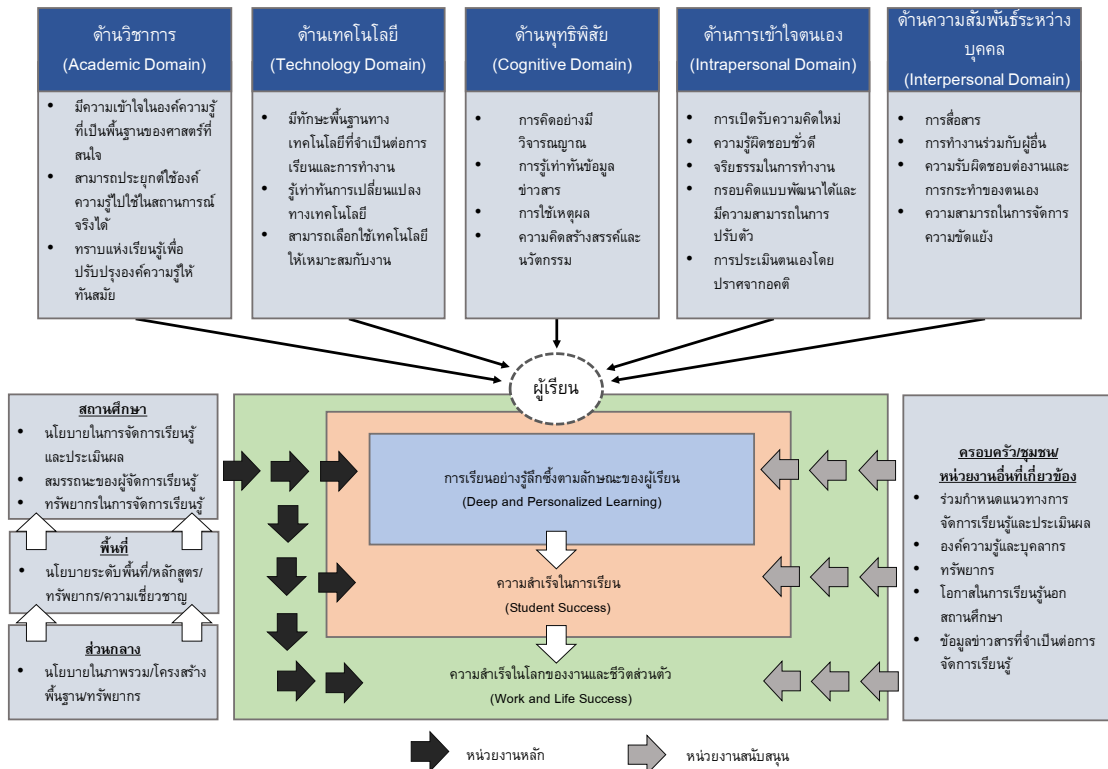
ด้านวิชาการ
(Academic Domain)

- มีความเข้าใจในองค์ความรู้ที่เป็นพื้นฐานของศาสตร์ที่สนใจ
- สามารถประยุกต์ใช้องค์ความรู้ไปใช้ในสถานการณ์จริงได้
- ทราบแห่งเรียนรู้เพื่อปรับปรุงองค์ความรู้ให้ทันสมัย

ด้านเทคโนโลยี
(Technology Domain)

- มีทักษะพื้นฐานทางเทคโนโลยีที่จำเป็นต่อการเรียนและการทำงาน
- รู้เท่าทันการเปลี่ยนแปลงทางเทคโนโลยี
- สามารถเลือกใช้เทคโนโลยีให้เหมาะสมกับงาน

ด้านพุทธิพิสัย
(Cognitive Domain)

- การคิดอย่างมีวิจารณญาณ
- การรู้เท่าทันข้อมูลข่าวสาร
- การใช้เหตุผล
- ความคิดสร้างสรรค์และนวัตกรรม

ด้านการเข้าใจตนเอง
(Intrapersonal Domain)

- การเปิดรับความคิดใหม่
- ความรู้ผิดชอบชั่วดี
- จริยธรรมในการทำงาน
- กรอบคิดแบบพัฒนาได้และมีความสามารถในการปรับตัว
- การประเมินตนเองโดยปราศจากอคติ

ด้านความสัมพันธ์ระหว่างบุคคล
(Interpersonal Domain)

- การสื่อสาร
- การทำงานร่วมกับผู้อื่น
- ความรับผิดชอบต่องานและการกระทำของตนเอง
- ความสามารถในการจัดการความขัดแย้ง

ผู้เรียน

สถานศึกษา
- นโยบายในการจัดการเรียนรู้และประเมินผล
- สมรรถนะของผู้จัดการเรียนรู้
- ทรัพยากรในการจัดการเรียนรู้

พื้นที่
- นโยบายระดับพื้นที่/หลักสูตร/ทรัพยากร/ความเชี่ยวชาญ

ส่วนกลาง
- นโยบายในภาพรวม/โครงสร้างพื้นฐาน/ทรัพยากร

การเรียนอย่างรู้ลึกซึ้งตามลักษณะของผู้เรียน
(Deep and Personalized Learning)

ความสำเร็จในการเรียน
(Student Success)

ความสำเร็จในโลกของงานและชีวิตส่วนตัว
(Work and Life Success)

ครอบครัว/ชุมชน/หน่วยงานอื่นที่เกี่ยวข้อง
- ร่วมกำหนดแนวทางการจัดการเรียนรู้และประเมินผล
- องค์ความรู้และบุคลากร
- ทรัพยากร
- โอกาสในการเรียนรู้นอกสถานศึกษา
- ข้อมูลข่าวสารที่จำเป็นต่อการจัดการเรียนรู้

หน่วยงานหลัก
หน่วยงานสนับสนุน